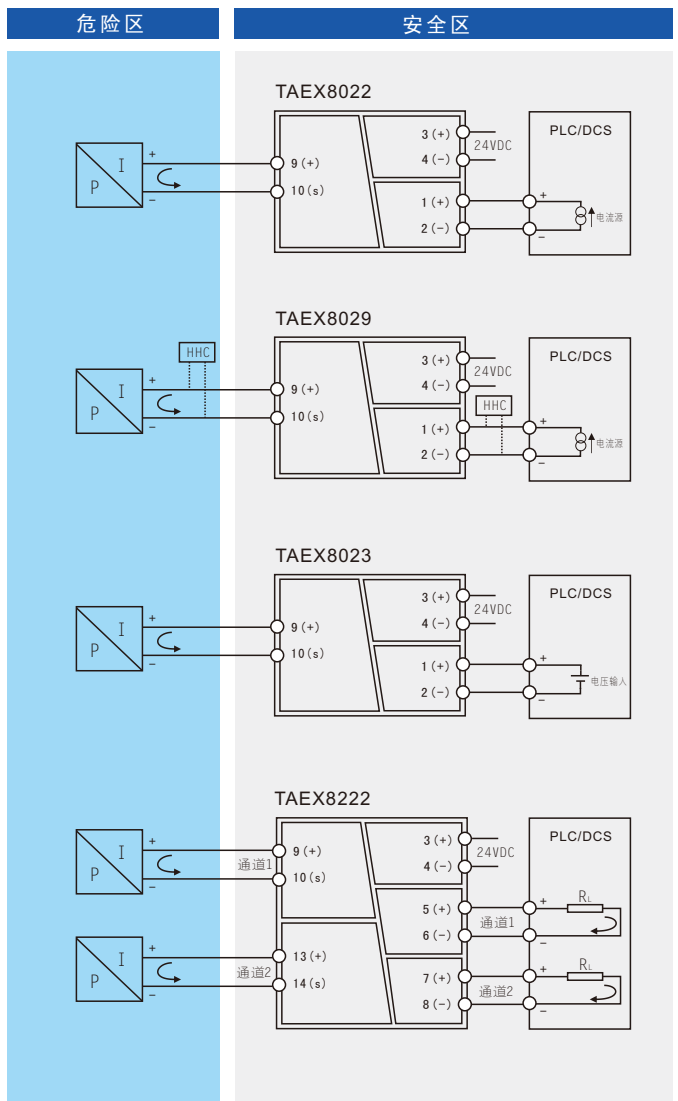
危险区

安全区

TAEX8022

I
P
+
−
9 (+)
10 (s)
3 (+)
4 (−)
24VDC
1 (+)
2 (−)
PLC/DCS
+
−
电流源

TAEX8029

HHC
I
P
+
−
9 (+)
10 (s)
3 (+)
4 (−)
24VDC
HHC
1 (+)
2 (−)
PLC/DCS
+
−
电流源

TAEX8023

I
P
+
−
9 (+)
10 (s)
3 (+)
4 (−)
24VDC
1 (+)
2 (−)
PLC/DCS
+
−
电压输入

TAEX8222

I
P
+
−
通道1
9 (+)
10 (s)
I
P
+
−
通道2
13 (+)
14 (s)
3 (+)
4 (−)
24VDC
5 (+)
6 (−)
通道1
7 (+)
8 (−)
通道2
PLC/DCS
+
$R_L$
−
+
$R_L$
−